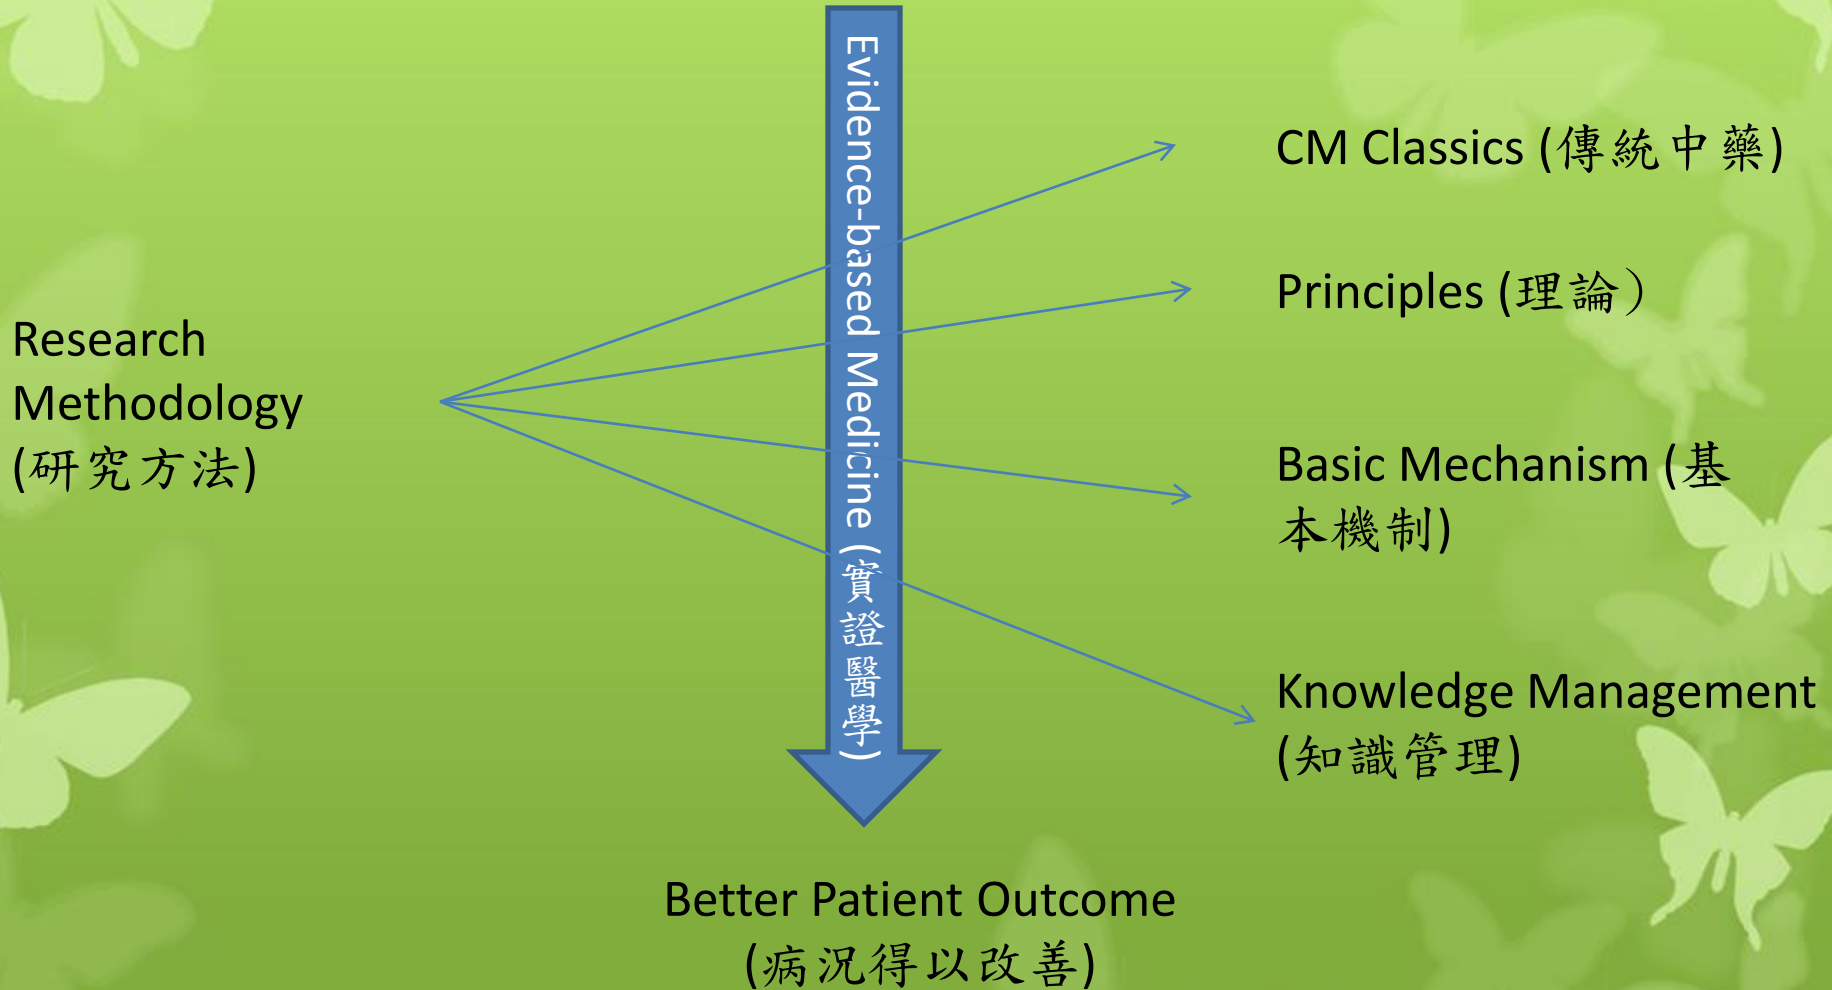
Research Methodology (研究方法)

Evidence-based Medicine (實證醫學)

CM Classics (傳統中藥)

Principles (理論)

Basic Mechanism (基本機制)

Knowledge Management (知識管理)

Better Patient Outcome (病況得以改善)